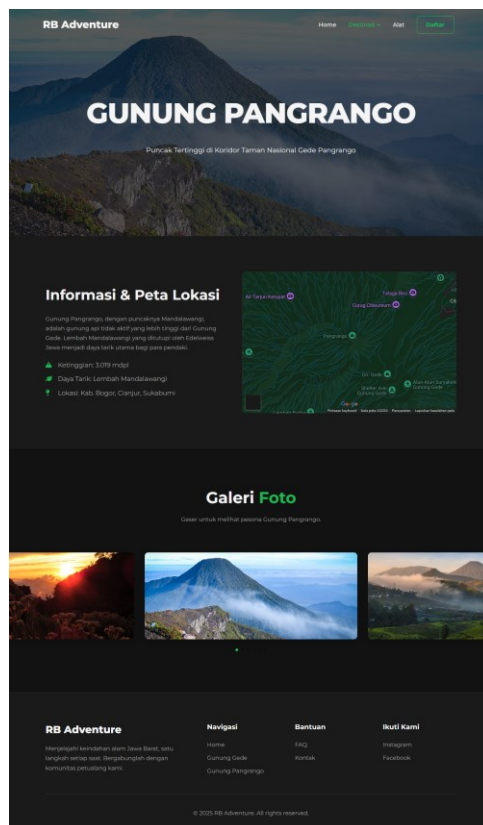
RB Adventure

Home Destinasi Alat Daftar

GUNUNG PANGRANGO

Puncak Tertinggi di Koridor Taman Nasional Gede Pangrango

Informasi & Peta Lokasi

Gunung Pangrango, dengan puncaknya Mandalawangi, adalah gunung api tidak aktif yang lebih tinggi dari Gunung Gede. Lembah Mandalawangi yang ditutupi oleh Edelweiss Jawa menjadi daya tarik utama bagi para pendaki.

Ketinggian: 3,019 mdpl

Daya Tarik: Lembah Mandalawangi

Lokasi: Kab. Bogor, Cianjur, Sukabumi

Air Terjun Kenjar Telaga Biru Curug Cibeureum Pangrango Gn. Gede Shelter Alun Alun Surya Kencana Gunung Gede Google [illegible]

Galeri Foto

Geser untuk melihat pesona Gunung Pangrango.

RB Adventure

Menjelajahi keindahan alam Jawa Barat, satu langkah setiap saat. Bergabunglah dengan komunitas petualang kami.

Navigasi
Home
Gunung Gede
Gunung Pangrango

Bantuan
FAQ
Kontak

Ikuti Kami
Instagram
Facebook

© 2025 RB Adventure. All rights reserved.